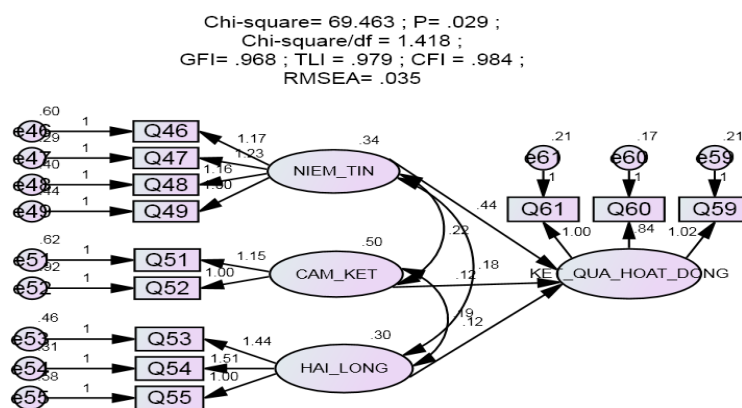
Chi-square= 69.463 ; P= .029 ;
Chi-square/df = 1.418 ;
GFI= .968 ; TLI = .979 ; CFI = .984 ;
RMSEA= .035

.60
e46
1
Q46
.29
e47
1
Q47
.40
e48
1
Q48
.44
e49
1
Q49
1.17
1.23
1.16
1.00
.34
NIEM_TIN
.62
e51
1
Q51
.92
e52
1
Q52
1.15
1.00
.50
CAM_KET
.46
e53
1
Q53
.31
e54
1
Q54
.58
e55
1
Q55
1.44
1.51
1.00
.30
HAI_LONG
.22
.18
.19
.44
.12
.12
.21
e61
1
Q61
.17
e60
1
Q60
.21
e59
1
Q59
1.00
.84
1.02
KET_QUA_HOAT_DONG